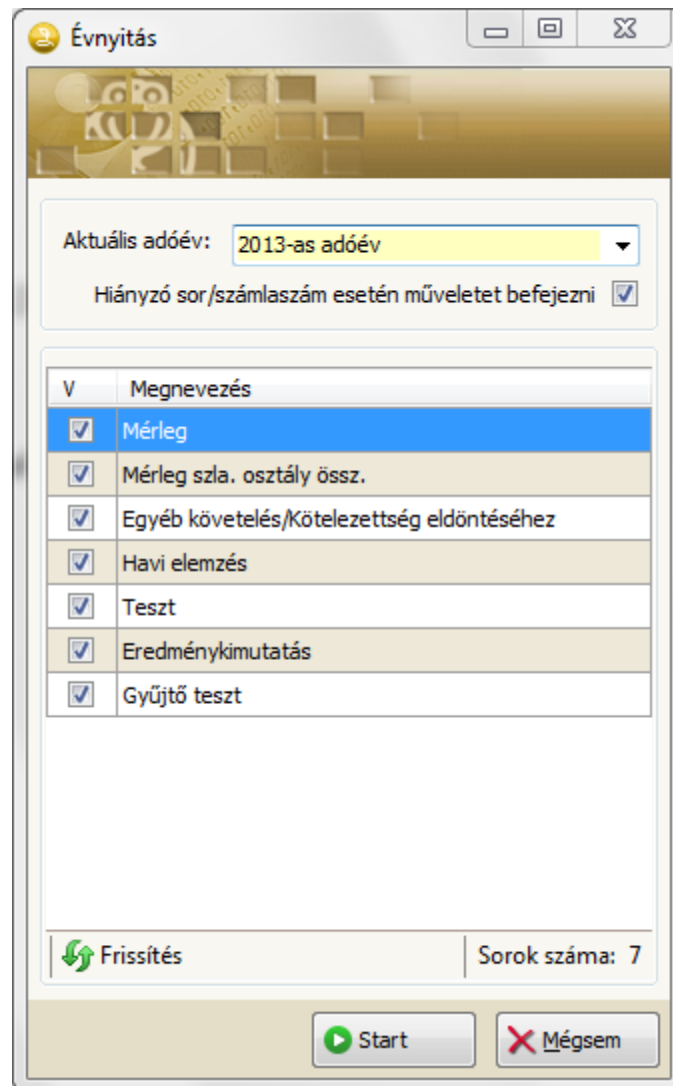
Évnyitás

Aktuális adóév: 2013-as adóév

Hiányzó sor/számlaszám esetén műveletet befejezni

| V | Megnevezés |
|---|---|
| ☑ | Mérleg |
| ☑ | Mérleg szla. osztály össz. |
| ☑ | Egyéb követelés/Kötelezettség eldöntéséhez |
| ☑ | Havi elemzés |
| ☑ | Teszt |
| ☑ | Eredménykimutatás |
| ☑ | Gyűjtő teszt |

Frissítés

Sorok száma: 7

Start

Mégsem